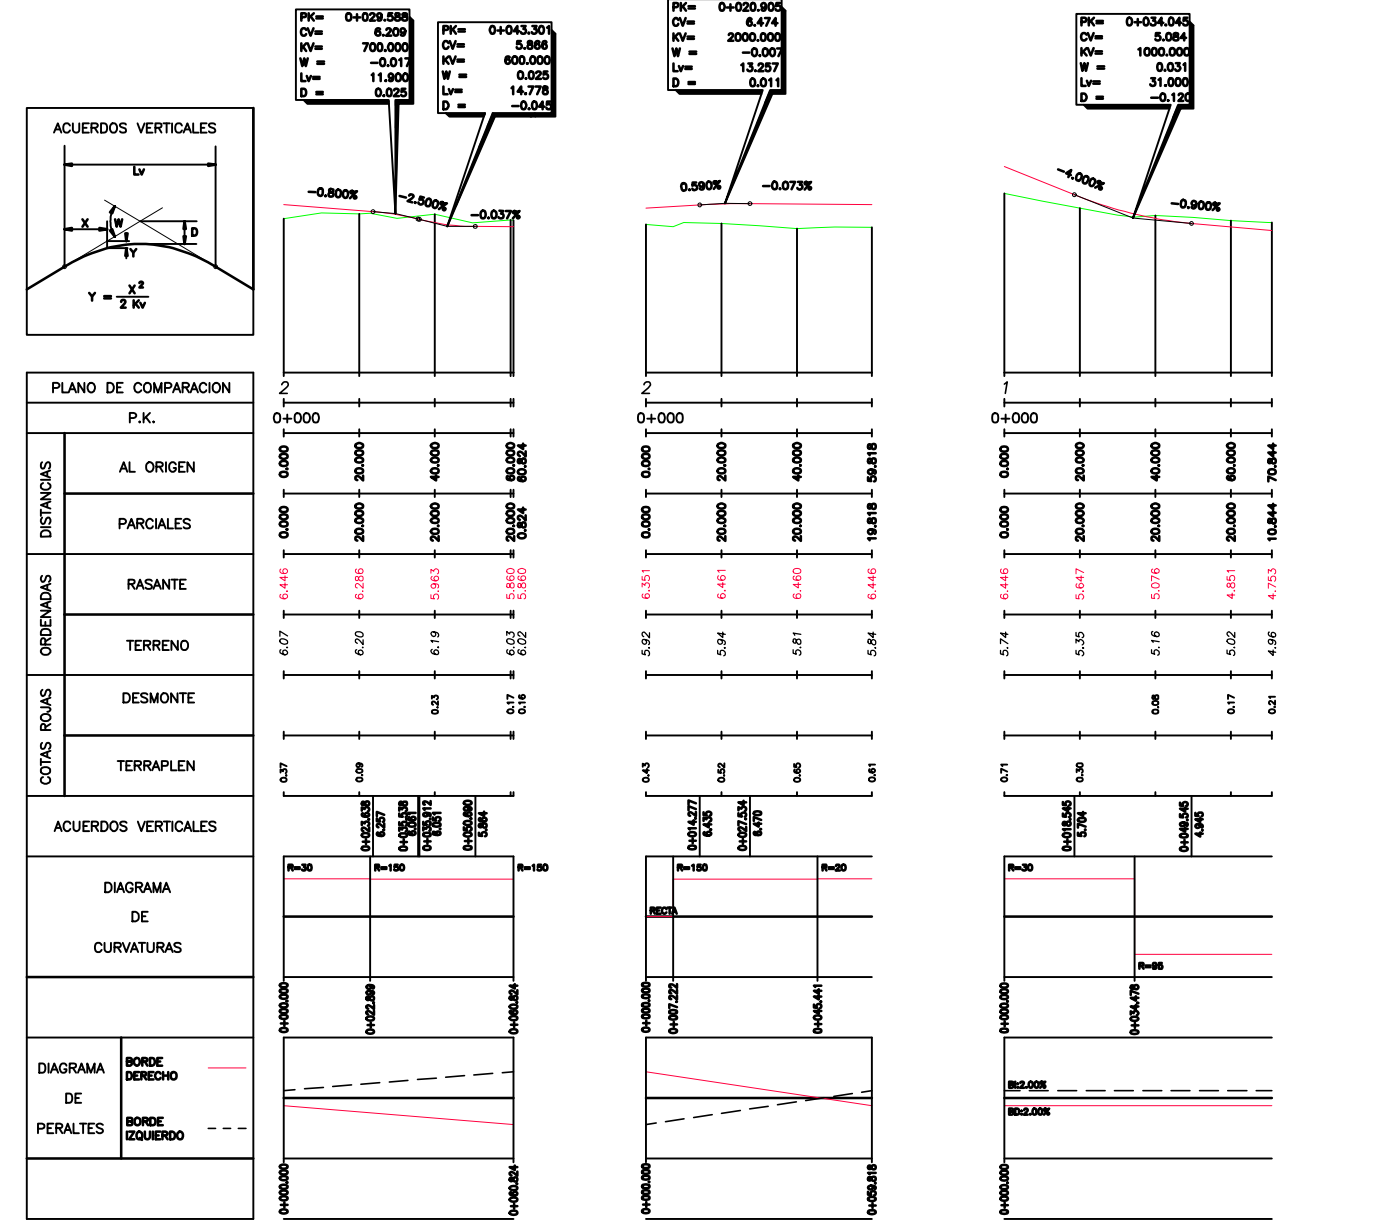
ACUERDOS VERTICALES

Lv

X

W

D

Y

$Y = \frac{X^2}{2 Kv}$

PLANO DE COMPARACION

P.K.

DISTANCIAS

AL ORIGEN

PARCIALES

ORDENADAS

RASANTE

TERRENO

COTAS ROJAS

DESMONTE

TERRAPLEN

ACUERDOS VERTICALES

DIAGRAMA DE CURVATURAS

DIAGRAMA DE PERALTES

BORDE DERECHO

BORDE IZQUIERDO

PK= 0+029.588
CV= 6.209
KV= 700.000
W = -0.017
Lv= 11.900
D = 0.025

PK= 0+043.301
CV= 5.866
KV= 600.000
W = 0.025
Lv= 14.778
D = -0.045

-0.800%
-2.500%
-0.037%

2

0+000

0.000 20.000 40.000 60.000 60.824

0.000 20.000 20.000 20.000 0.824

6.446 6.286 5.963 5.860 5.860

6.07 6.20 6.19 6.03 6.02

0.23 0.17 0.16

0.37 0.09

0+023.638 6.257
0+035.538 6.061
0+035.912 6.051
0+050.690 5.864

R=30 R=150 R=150

0+000.000 0+022.869 0+060.824

0+000.000 0+060.824

PK= 0+020.905
CV= 6.474
KV= 2000.000
W = -0.007
Lv= 13.257
D = 0.011

0.590%
-0.073%

2

0+000

0.000 20.000 40.000 59.818

0.000 20.000 20.000 19.818

6.351 6.461 6.460 6.446

5.92 5.94 5.81 5.84

0.43 0.52 0.65 0.61

0+014.277 6.435
0+027.534 6.470

R=150 R=20
RECTA

0+000.000 0+007.222 0+045.441

0+000.000 0+059.818

PK= 0+034.045
CV= 5.084
KV= 1000.000
W = 0.031
Lv= 31.000
D = -0.120

-4.000%
-0.900%

1

0+000

0.000 20.000 40.000 60.000 70.844

0.000 20.000 20.000 20.000 10.844

6.446 5.647 5.076 4.851 4.753

5.74 5.35 5.16 5.02 4.96

0.08 0.17 0.21

0.71 0.30

0+018.545 5.704
0+049.545 4.945

R=30
R=95

0+000.000 0+034.476

BI:2.00%
BD:2.00%

0+000.000